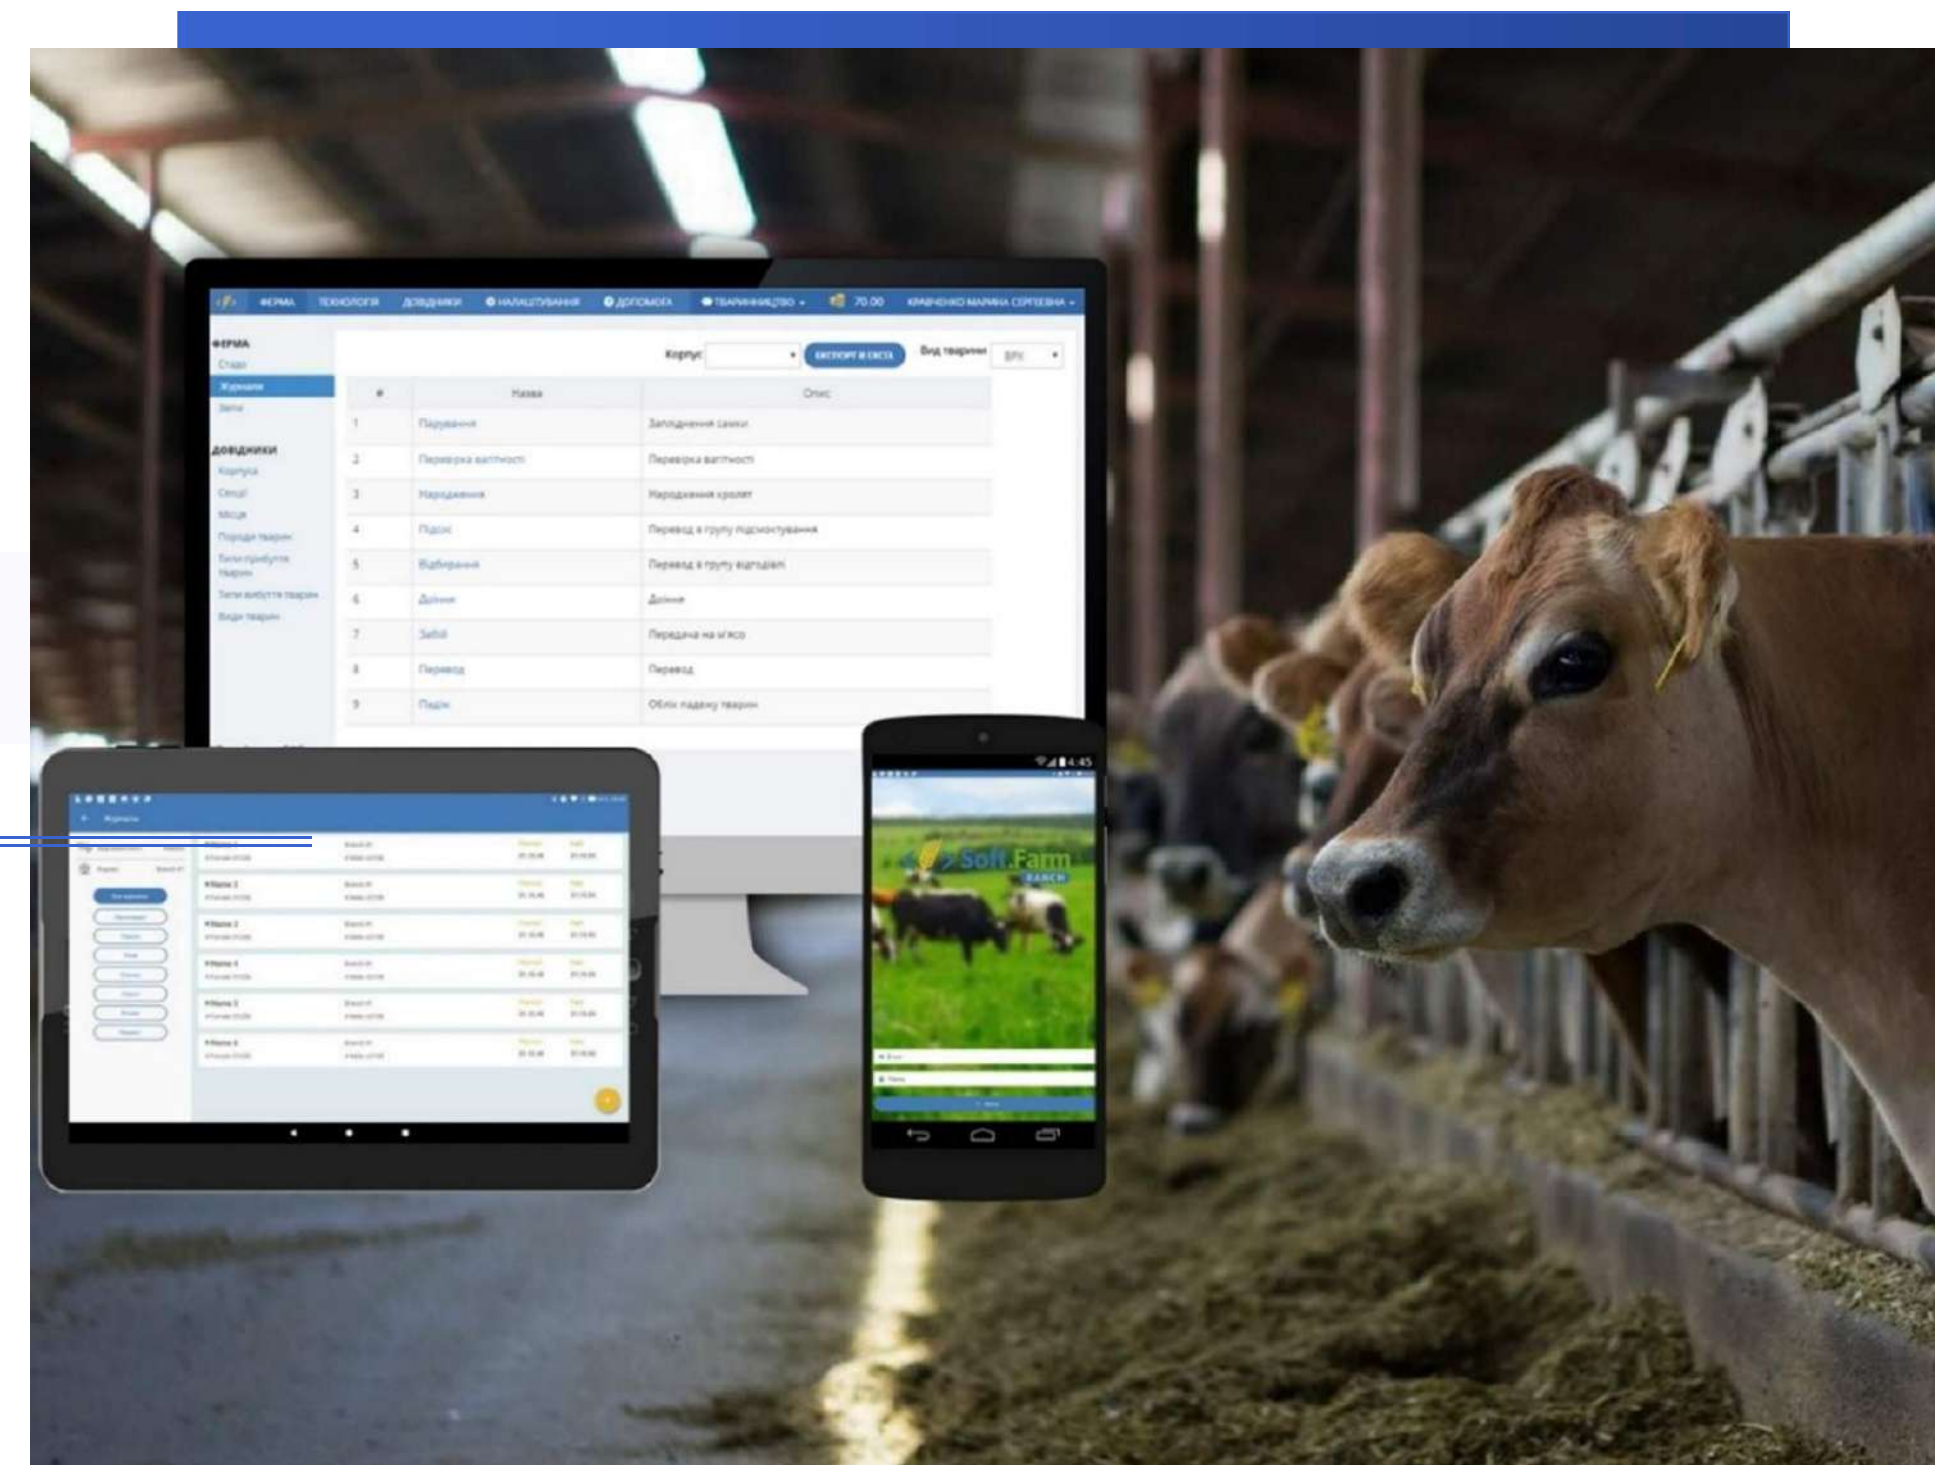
ФЕРМА ТЕХНОЛОГІЯ ДОВІДНИКИ НАЛАШТУВАННЯ ДОПОМОГА ТВАРИННИЦТВО 70.00 КРАВЧЕНКО МАРИНА СЕРГІЇВНА

ФЕРМА
Стадо
Журнали
Звіти

ДОВІДНИКИ
Корпуса
Секції
Місця
Породи тварин
Типи прибуття тварин
Типи вибуття тварин
Види тварин

Корпус ЕКСПОРТ В EXCEL Вид тварини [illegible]

| # | Назва | Опис |
|---|---|---|
| 1 | Парування | Запліднення самки |
| 2 | Перевірка вагітності | Перевірка вагітності |
| 3 | Народження | Народження кролят |
| 4 | Підсис | Перевод в групу підсисування |
| 5 | Відбирання | Перевод в групу відгодівлі |
| 6 | Доїння | Доїння |
| 7 | Забій | Передача на м'ясо |
| 8 | Перевод | Перевод |
| 9 | Падіж | Облік падежу тварин |

Журнали

4:45
Soft.Farm RANCH